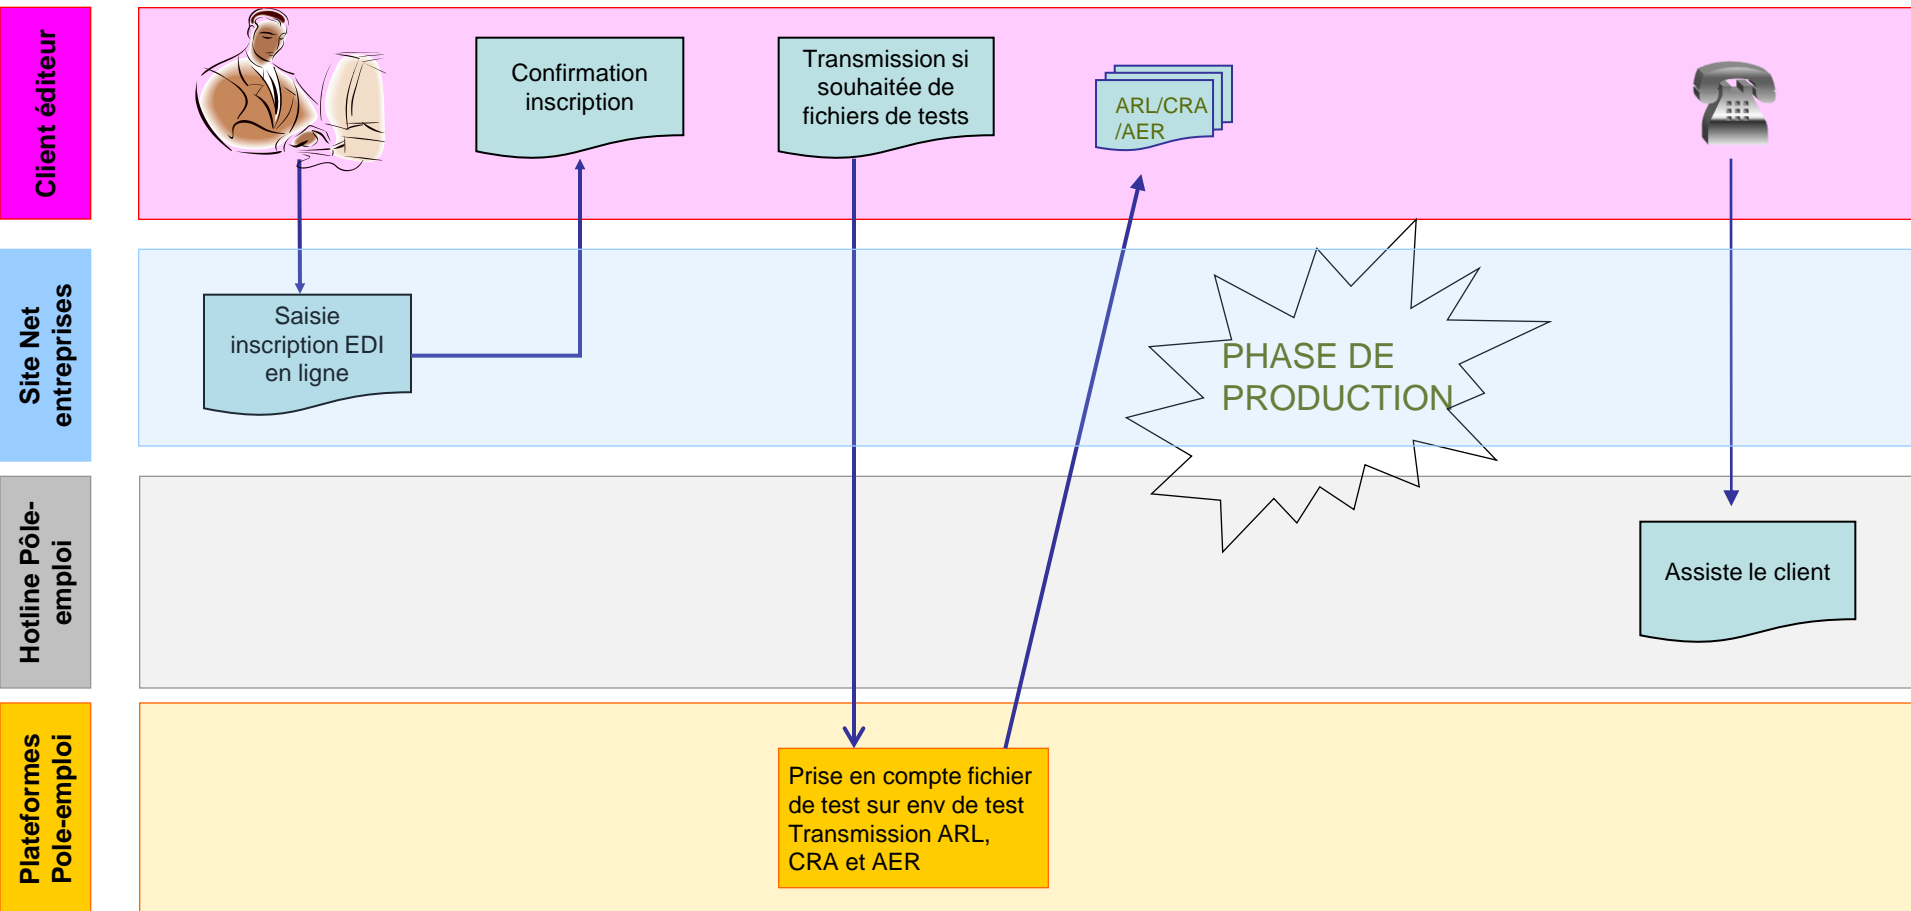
Client éditeur

Confirmation inscription

Transmission si souhaitée de fichiers de tests

ARL/CRA /AER

Site Net entreprises

Saisie inscription EDI en ligne

PHASE DE PRODUCTION

Hotline Pôle-emploi

Assiste le client

Plateformes Pole-emploi

Prise en compte fichier de test sur env de test Transmission ARL, CRA et AER